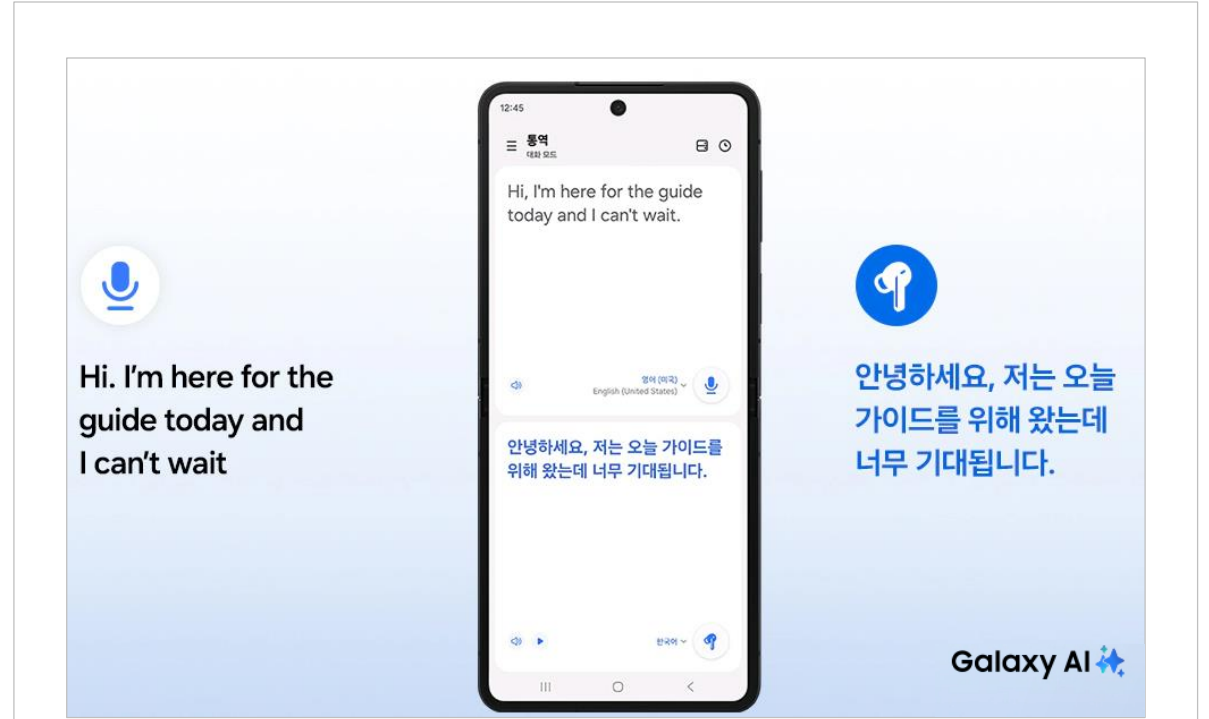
Hi. I'm here for the guide today and I can't wait

12:45

통역
대화 모드

Hi, I'm here for the guide today and I can't wait.

영어 (미국)
English (United States)

안녕하세요, 저는 오늘 가이드를 위해 왔는데 너무 기대됩니다.

한국어

안녕하세요, 저는 오늘 가이드를 위해 왔는데 너무 기대됩니다.

Galaxy AI